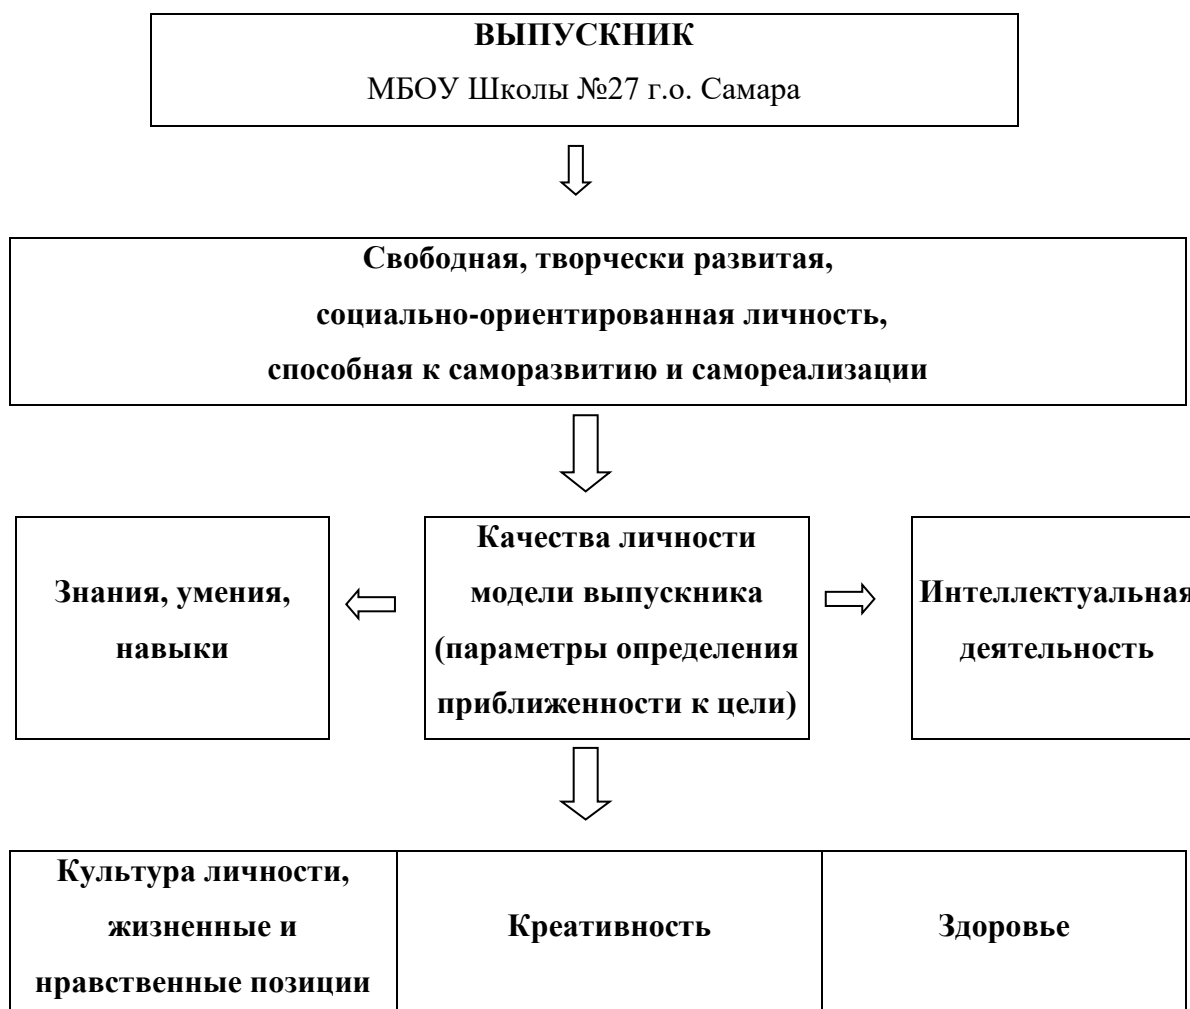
ВЫПУСКНИК
МБОУ Школы №27 г.о. Самара

Свободная, творчески развитая, социально-ориентированная личность, способная к саморазвитию и самореализации

Знания, умения, навыки

Качества личности модели выпускника (параметры определения приближенности к цели)

Интеллектуальная деятельность

| Культура личности, жизненные и нравственные позиции | Креативность | Здоровье |